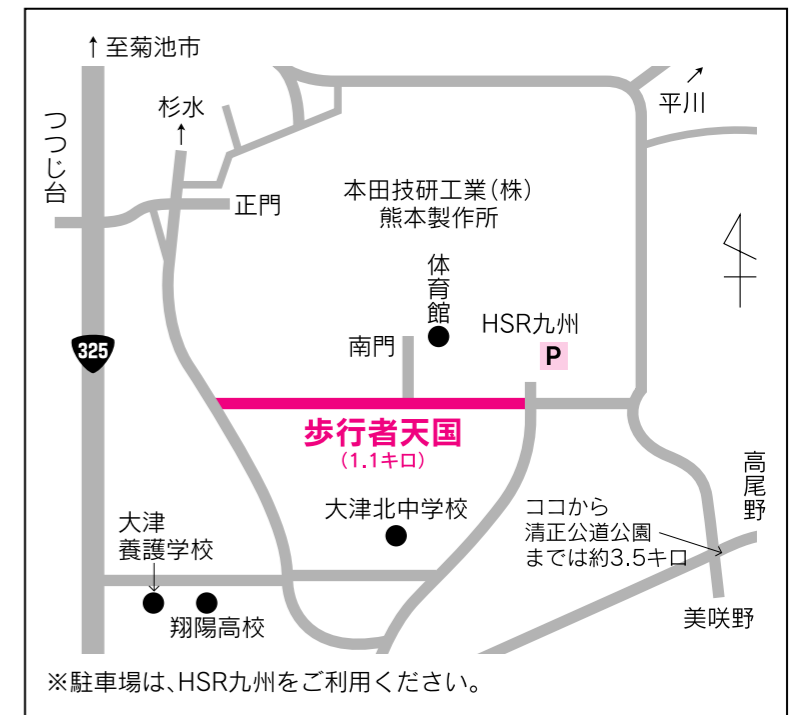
↑至菊池市

つつじ台

杉水
↑

正門

本田技研工業(株)
熊本製作所

↗
平川

体育館

HSR九州

P

南門

325

歩行者天国
(1.1キロ)

大津北中学校

ココから
清正公道公園
までは約3.5キロ

高尾野

大津
養護学校

翔陽高校

美咲野

※駐車場は、HSR九州をご利用ください。